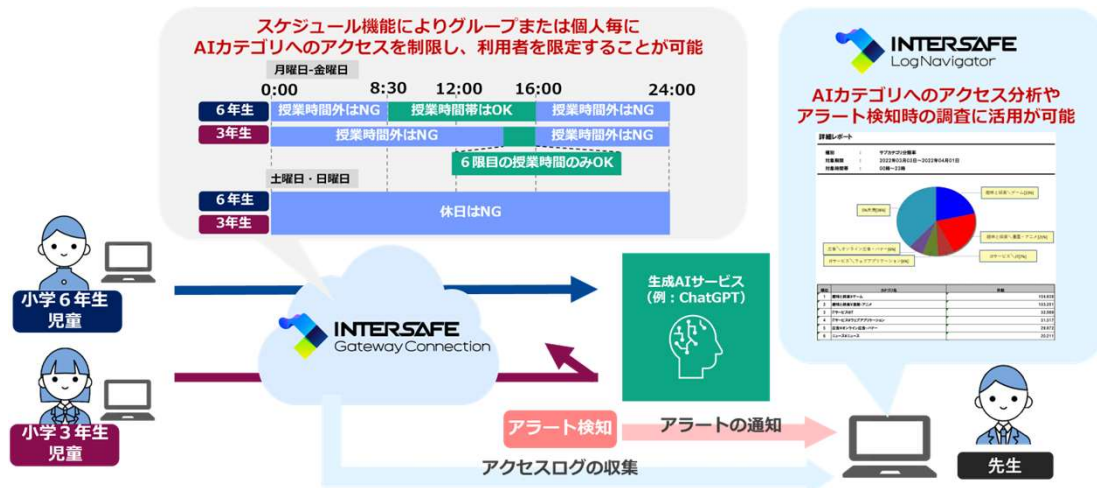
スケジュール機能によりグループまたは個人毎に
AIカテゴリへのアクセスを制限し、利用者を限定することが可能

月曜日-金曜日

0:00 8:30 12:00 16:00 24:00

6年生 授業時間外はNG 授業時間帯はOK 授業時間外はNG

3年生 授業時間外はNG 授業時間外はNG

6限目の授業時間のみOK

土曜日・日曜日

6年生
3年生 休日はNG

小学６年生児童

小学３年生児童

INTERSAFE Gateway Connection

生成AIサービス（例：ChatGPT）

アラート検知 アラートの通知

アクセスログの収集

INTERSAFE LogNavigator

AIカテゴリへのアクセス分析や
アラート検知時の調査に活用が可能

詳細レポート

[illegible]

先生